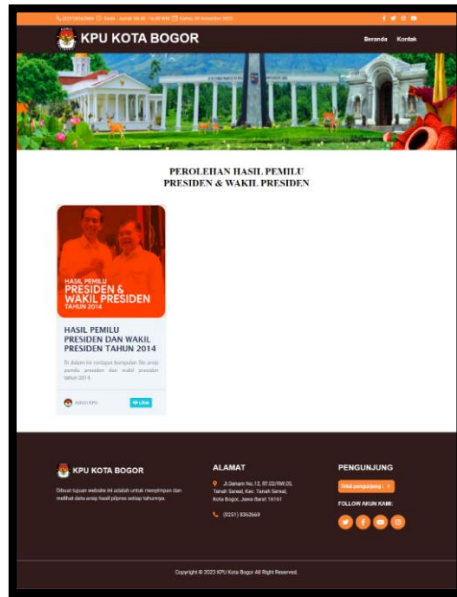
KPU KOTA BOGOR

Beranda Kontak

PEROLEHAN HASIL PEMILU
PRESIDEN & WAKIL PRESIDEN

HASIL PEMILU
PRESIDEN &
WAKIL PRESIDEN
TAHUN 2014

HASIL PEMILU PRESIDEN DAN WAKIL PRESIDEN TAHUN 2014

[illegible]

Admin KPU

Lihat

KPU KOTA BOGOR

Dibuat tujuan website ini adalah untuk menyimpan dan melihat data arsip hasil pilpres setiap tahunnya

ALAMAT

Jl.Senam No.12, RT.02/RW.05, Tanah Sareal, Kec. Tanah Sareal, Kota Bogor, Jawa Barat 16161

(0251) 8362669

PENGUNJUNG

Total pengunjung : 4

FOLLOW AKUN KAMI

Copyright © 2023 KPU Kota Bogor All Right Reserved.